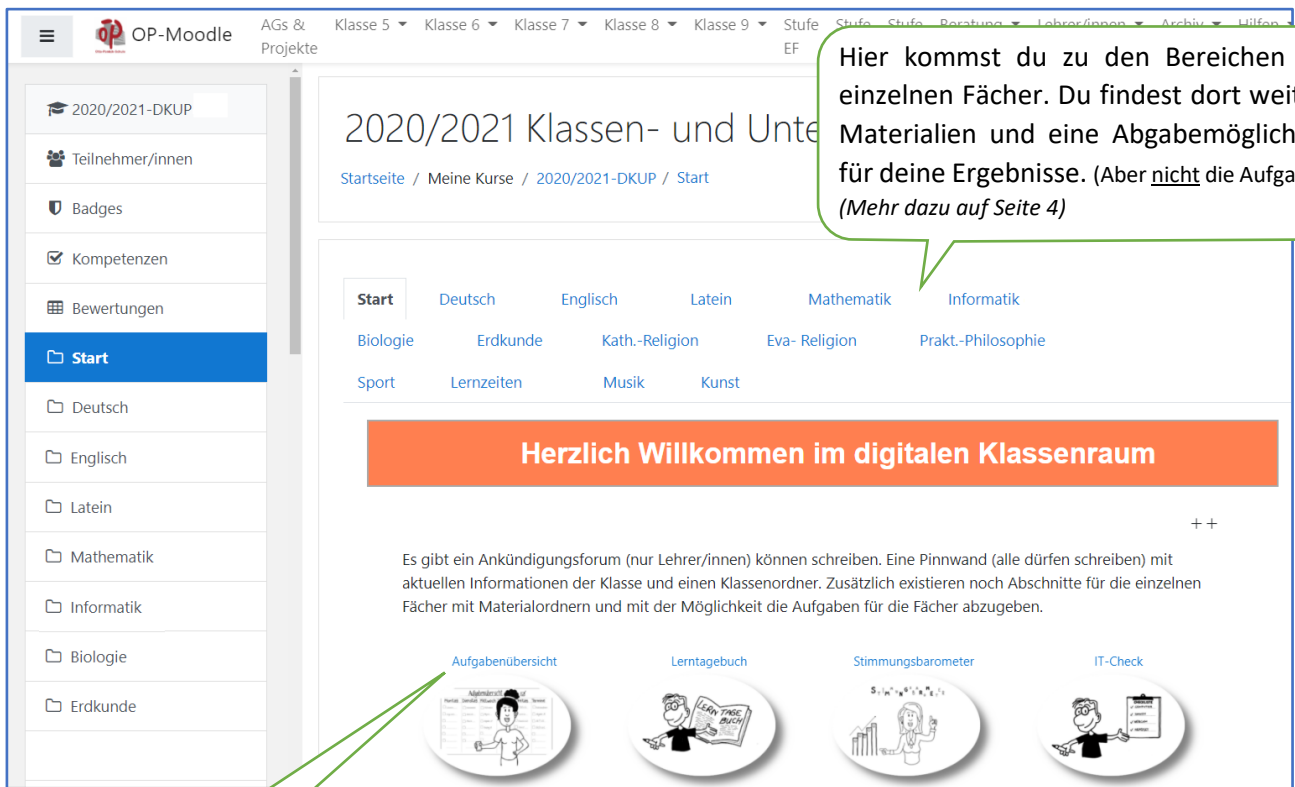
OP-Moodle AGs & Projekte Klasse 5 Klasse 6 Klasse 7 Klasse 8 Klasse 9 Stufe EF Stufe Stufe Beratung Lehrer/innen Archiv Hilfen

Hier kommst du zu den Bereichen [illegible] einzelnen Fächer. Du findest dort weit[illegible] Materialien und eine Abgabemöglich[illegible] für deine Ergebnisse. (Aber nicht die Aufga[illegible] (Mehr dazu auf Seite 4)

2020/2021-DKUP
Teilnehmer/innen
Badges
Kompetenzen
Bewertungen
Start
Deutsch
Englisch
Latein
Mathematik
Informatik
Biologie
Erdkunde

2020/2021 Klassen- und Unte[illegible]

Startseite / Meine Kurse / 2020/2021-DKUP / Start

Start Deutsch Englisch Latein Mathematik Informatik
Biologie Erdkunde Kath.-Religion Eva- Religion Prakt.-Philosophie
Sport Lernzeiten Musik Kunst

Herzlich Willkommen im digitalen Klassenraum

+ +

Es gibt ein Ankündigungsforum (nur Lehrer/innen) können schreiben. Eine Pinnwand (alle dürfen schreiben) mit aktuellen Informationen der Klasse und einen Klassenordner. Zusätzlich existieren noch Abschnitte für die einzelnen Fächer mit Materialordnern und mit der Möglichkeit die Aufgaben für die Fächer abzugeben.

Aufgabenübersicht Lerntagebuch Stimmungsbarometer IT-Check

Aufgabenübersicht
LERN TAGE BUCH
STIMMUNGSBAROMETER